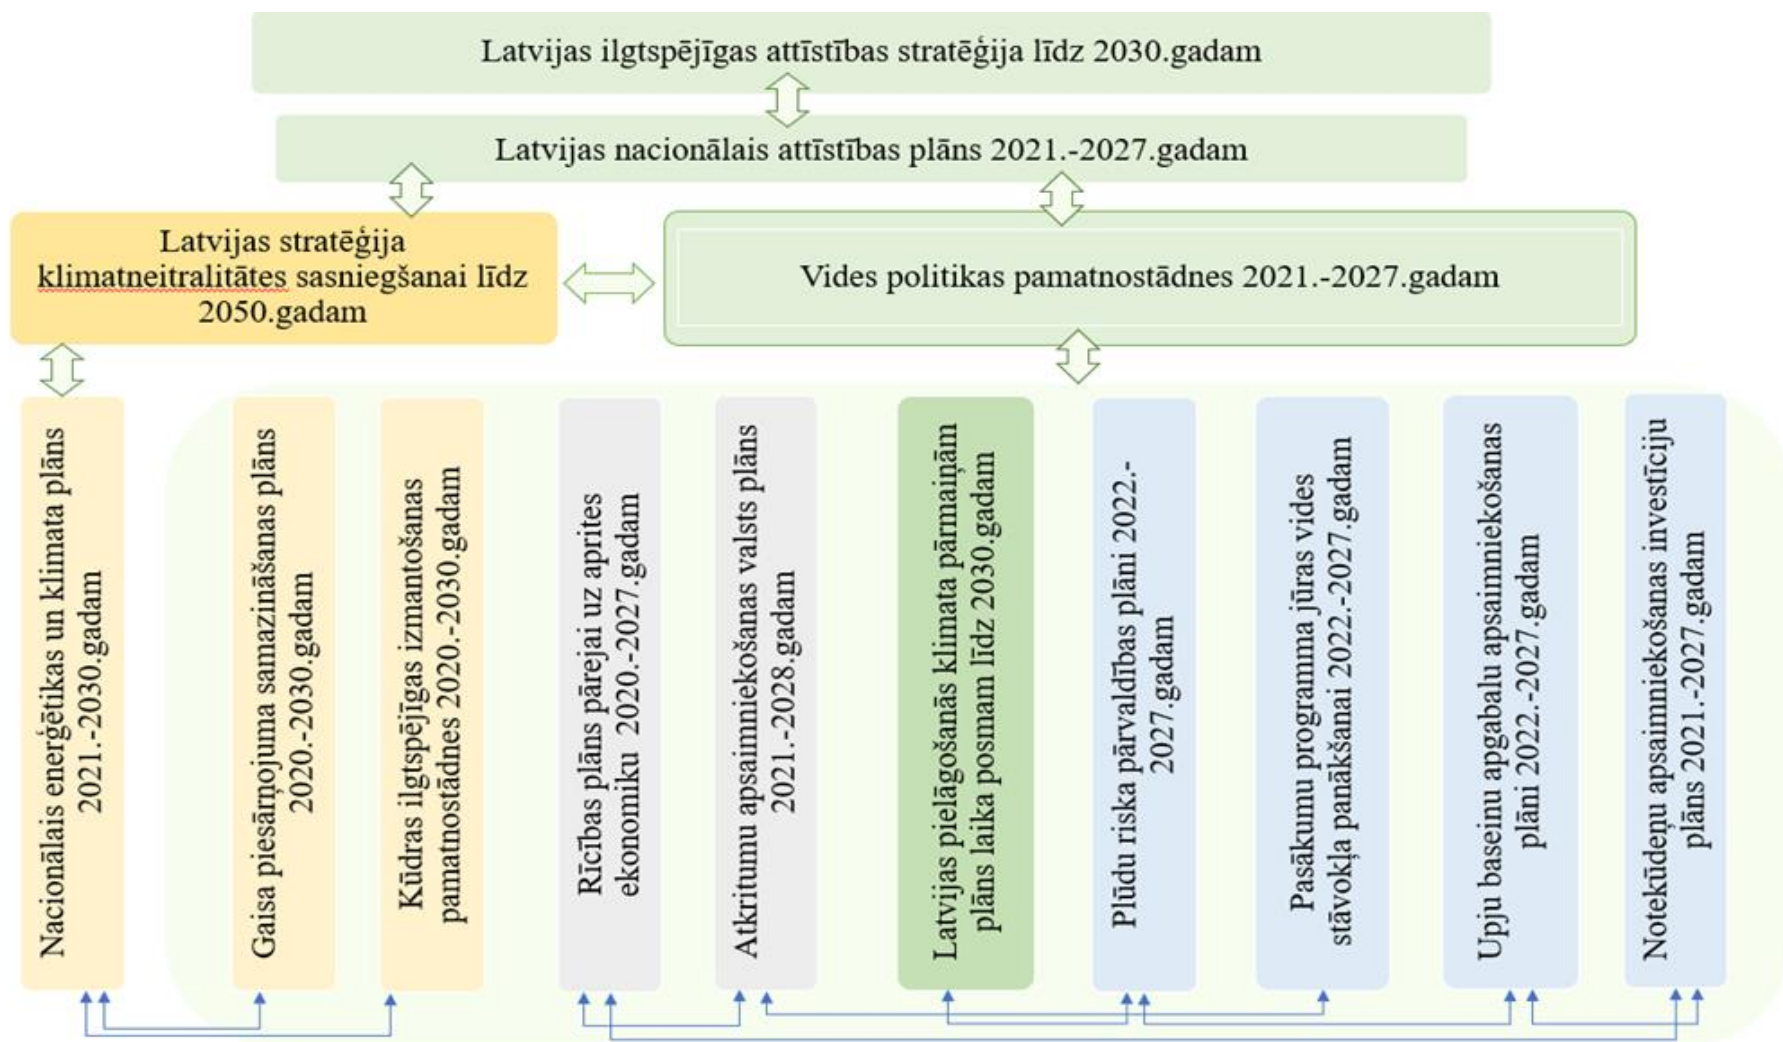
Latvijas ilgtspējīgas attīstības stratēģija līdz 2030.gadam

Latvijas nacionālais attīstības plāns 2021.-2027.gadam

Latvijas stratēģija klimatneitralitātes sasniegšanai līdz 2050.gadam

Vides politikas pamatnostādnes 2021.-2027.gadam

Nacionālais enerģētikas un klimata plāns 2021.-2030.gadam

Gaisa piesārņojuma samazināšanas plāns 2020.-2030.gadam

Kūdras ilgtspējīgas izmantošanas pamatnostādnes 2020.-2030.gadam

Rīcības plāns pārejai uz aprites ekonomiku 2020.-2027.gadam

Atkritumu apsaimniekošanas valsts plāns 2021.-2028.gadam

Latvijas pielāgošanās klimata pārmaiņām plāns laika posmam līdz 2030.gadam

Plūdu riska pārvaldības plāni 2022.-2027.gadam

Pasākumu programma jūras vides stāvokļa panākšanai 2022.-2027.gadam

Upju baseinu apgabalu apsaimniekošanas plāni 2022.-2027.gadam

Notekūdeņu apsaimniekošanas investīciju plāns 2021.-2027.gadam